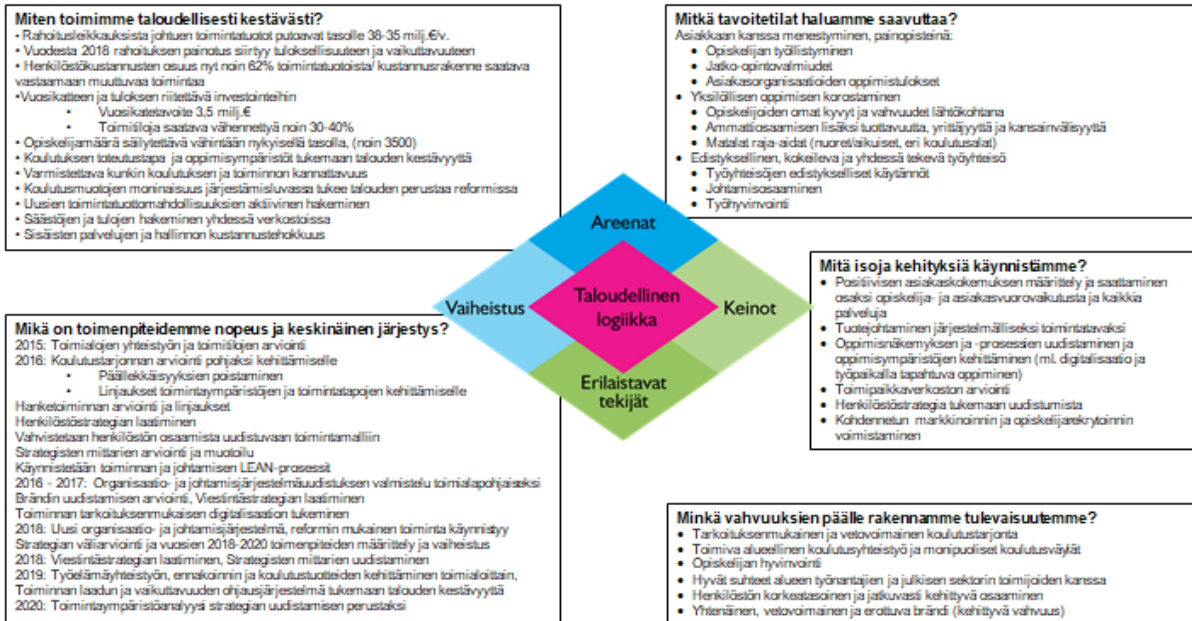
**Miten toimimme taloudellisesti kestävästi?**
• Rahoitusleikkauksista johtuen toimintatuotot putoavat tasolle 38-35 milj.€/v.
• Vuodesta 2018 rahoituksen painotus siirtyy tuloksellisuuteen ja vaikuttavuuteen
• Henkilöstökustannusten osuus nyt noin 62% toimintatuotoista/ kustannusrakenne saatava vastaamaan muuttuvaa toimintaa
•Vuosikatteen ja tuloksen riittetävä investointeihin
  • Vuosikatetavoite 3,5 milj.€
  • Toimitiloja saatava vähennettyä noin 30-40%
• Opiskelijamäärä säilytettävä vähintään nykyisellä tasolla, (noin 3500)
• Koulutuksen toteutustapa ja oppimisympäristöt tukemaan talouden kestävyyttä
• Varmistettava kunkin koulutuksen ja toiminnon kannattavuus
• Koulutusmuotojen moninaisuus järjestämisluvassa tukee talouden perustaa reformissa
• Uusien toimintatuottomahdollisuuksien aktiivinen hakeminen
• Säästöjen ja tulojen hakeminen yhdessä verkostoissa
• Sisäisten palvelujen ja hallinnon kustannustehokkuus

**Mitkä tavoitetilat haluamme saavuttaa?**
Asiakkaan kanssa menestyminen, painopisteinä:
• Opiskelijan työllistyminen
• Jatko-opintovalmiudet
• Asiakasorganisaatioiden oppimistulokset
• Yksilöllisen oppimisen korostaminen
• Opiskelijoiden omat kyvyt ja vahvuudet lähtökohtana
• Ammattiosaamisen lisäksi tuottavuutta, yrittäjyyttä ja kansainvälisyyttä
• Matalat raja-aidat (nuoret/aikuiset, eri koulutusalat)
• Edistyksellinen, kokeileva ja yhdessä tekevä työyhteisö
• Työyhteisön edistykselliset käytännöt
• Johtamisosaaminen
• Työhyvinvointi

Areenat
Vaiheistus
Taloudellinen logiikka
Keinot
Erilaistavat tekijät

**Mitä isoja kehityksiä käynnistämme?**
• Positiivisen asiakaskokemuksen määrittely ja saattaminen osaksi opiskelija- ja asiakasvuorovaikutusta ja kaikkia palveluja
• Tuotejohtaminen järjestelmälliseksi toimintatavaksi
• Oppimisnäkemyksen ja -prosessien uudistaminen ja oppimisympäristöjen kehittäminen (ml. digitalisaatio ja työpaikalla tapahtuva oppiminen)
• Toimipaikkaverkoston arviointi
• Henkilöstöstrategia tukemaan uudistumista
• Kohdennetun markkinoinnin ja opiskelijarekrytoinnin voimistaminen

**Mikä on toimenpiteidemme nopeus ja keskinäinen järjestys?**
2015: Toimialojen yhteistyön ja toimitilojen arviointi
2016: Koulutustarjonnan arviointi pohjaksi kehittämiselle
  • Päällekkäisyyksien poistaminen
  • Linjaukset toimintaympäristöjen ja toimintatapojen kehittämiselle
Hanketoiminnan arviointi ja linjaukset
Henkilöstöstrategian laatiminen
Vahvistetaan henkilöstön osaamista uudistuvaan toimintamalliin
Strategisten mittarien arviointi ja muotoilu
Käynnistetään toiminnan ja johtamisen LEAN-prosessit
2016 - 2017: Organisaatio- ja johtamisjärjestelmäuudistuksen valmistelu toimialapohjaiseksi
Brändin uudistamisen arviointi, Viestintästrategian laatiminen
Toiminnan tarkoituksenmukaisen digitalisaation tukeminen
2018: Uusi organisaatio- ja johtamisjärjestelmä, reformin mukainen toiminta käynnistyy
Strategian väliarviointi ja vuosien 2018-2020 toimenpiteiden määrittely ja vaiheistus
2018: Viestintästrategian laatiminen, Strategisten mittarien uudistaminen
2019: Työelämäyhteistyön, ennakoinnin ja koulutustuotteiden kehittäminen toimialoittain, Toiminnan laadun ja vaikuttavuuden ohjausjärjestelmä tukemaan talouden kestävyyttä
2020: Toimintaympäristöanalyysi strategian uudistamisen perustaksi

**Minkä vahvuuksien päälle rakennamme tulevaisuutemme?**
• Tarkoituksenmukainen ja vetovoimainen koulutustarjonta
• Toimiva alueellinen koulutusyhteistyö ja monipuoliset koulutusväylät
• Opiskelijan hyvinvointi
• Hyvät suhteet alueen työnantajien ja julkisen sektorin toimijoiden kanssa
• Henkilöstön korkeatasoinen ja jatkuvasti kehittyvä osaaminen
• Yhtenäinen, vetovoimainen ja erottuva brändi (kehittyvä vahvuus)